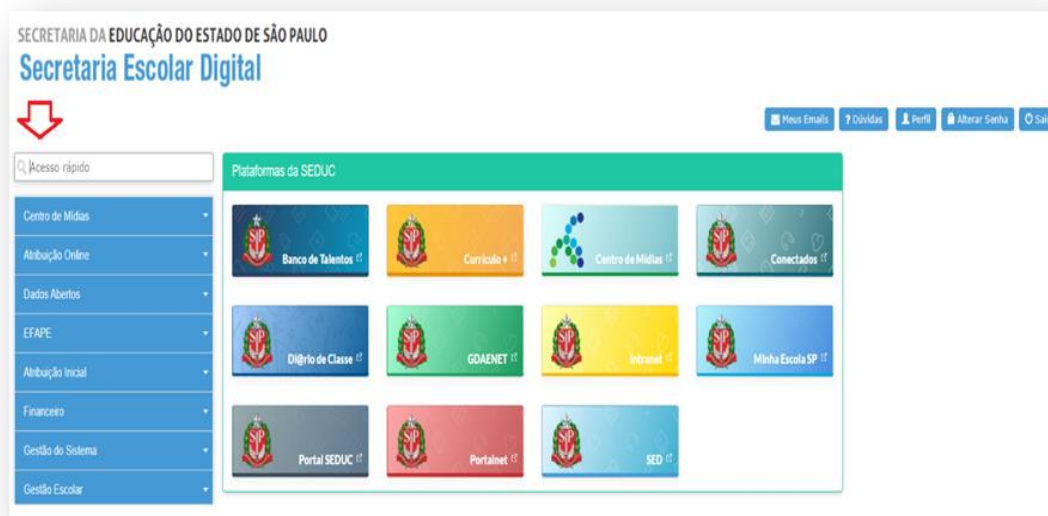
SECRETARIA DA EDUCAÇÃO DO ESTADO DE SÃO PAULO
Secretaria Escolar Digital

Meus Emails ? Dúvidas Perfil Alterar Senha Sai

Acesso rápido

Centro de Mídias
Atribuição Online
Dados Abertos
EFAPE
Atribuição Inicial
Financeiro
Gestão do Sistema
Gestão Escolar

Plataformas da SEDUC

Banco de Talentos
Currículo +
Centro de Mídias
Conectados
Di@rio de Classe
GDAENET
Intranet
Minha Escola SP
Portal SEDUC
Portalnet
SED